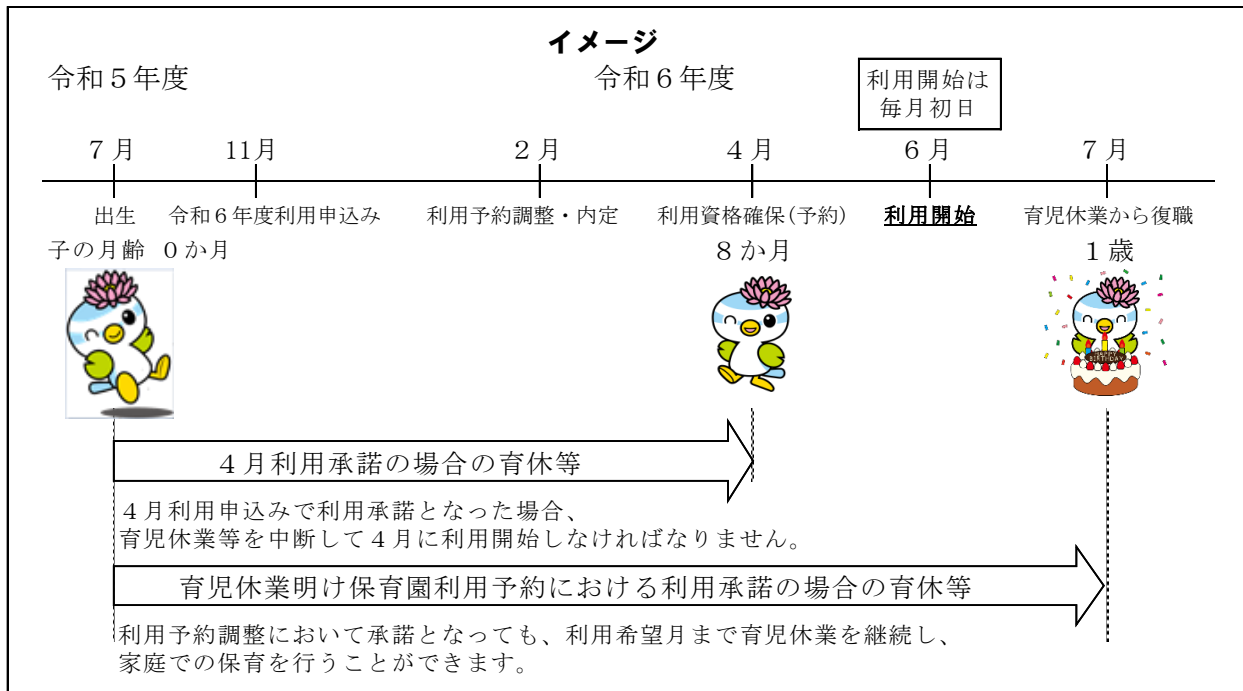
イメージ

令和５年度

令和６年度

利用開始は毎月初日

７月

11月

２月

４月

６月

７月

出生

令和６年度利用申込み

利用予約調整・内定

利用資格確保(予約)

利用開始

育児休業から復職

子の月齢　０か月

８か月

１歳

HAPPY BIRTHDAY

４月利用承諾の場合の育休等

４月利用申込みで利用承諾となった場合、育児休業等を中断して４月に利用開始しなければなりません。

育児休業明け保育園利用予約における利用承諾の場合の育休等

利用予約調整において承諾となっても、利用希望月まで育児休業を継続し、家庭での保育を行うことができます。